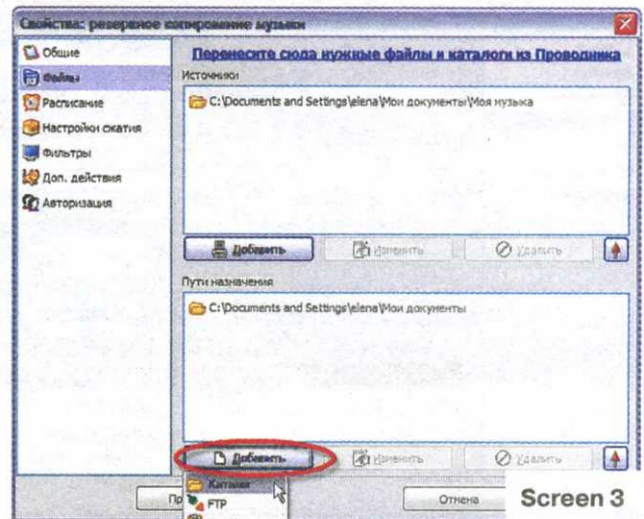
Свойства: резервное копирование музыки

Общие
Файлы
Расписание
Настройки сжатия
Фильтры
Доп. действия
Авторизация

Перенесите сюда нужные файлы и каталоги из Проводника

Источники

C:\Documents and Settings\elena\Мои документы\Моя музыка

Добавить
Изменить
Удалить

Пути назначения

C:\Documents and Settings\elena\Мои документы

Добавить
Изменить
Удалить

Каталог
FTP

Пр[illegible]
Отмена

Screen 3